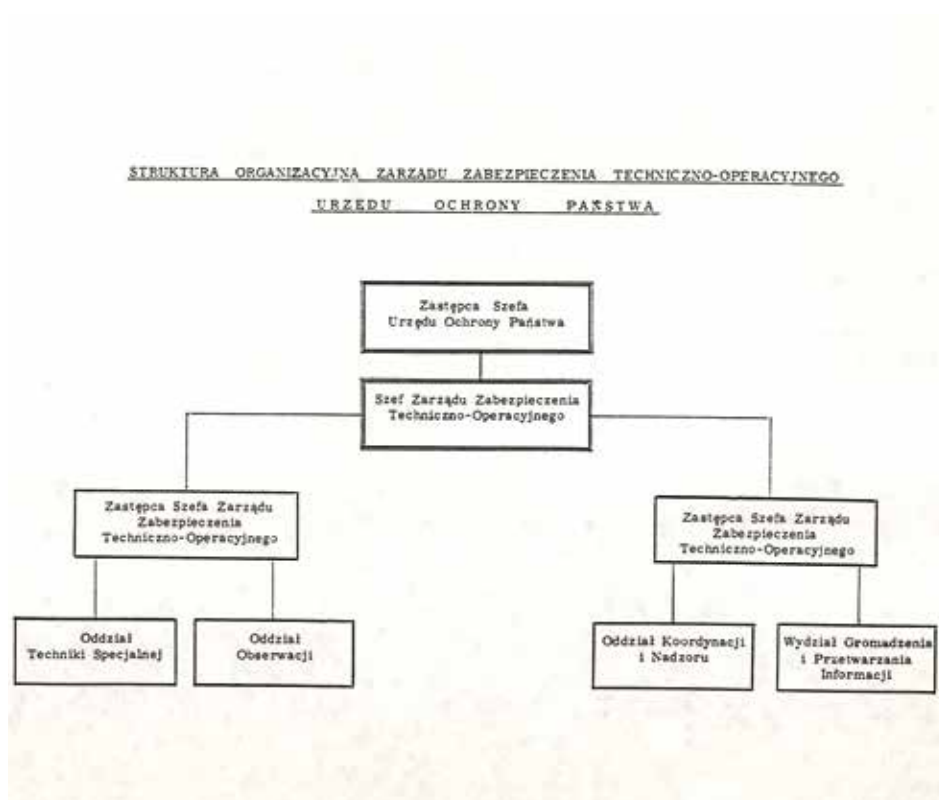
STRUKTURA ORGANIZACYJNA ZARZĄDU ZABEZPIECZENIA TECHNICZNO-OPERACYJNEGO URZĘDU OCHRONY PAŃSTWA

Zastępca Szefa Urzędu Ochrony Państwa

Szef Zarządu Zabezpieczenia Techniczno-Operacyjnego

Zastępca Szefa Zarządu Zabezpieczenia Techniczno-Operacyjnego

Zastępca Szefa Zarządu Zabezpieczenia Techniczno-Operacyjnego

Oddział Techniki Specjalnej

Oddział Obserwacji

Oddział Koordynacji i Nadzoru

Wydział Gromadzenia i Przetwarzania Informacji